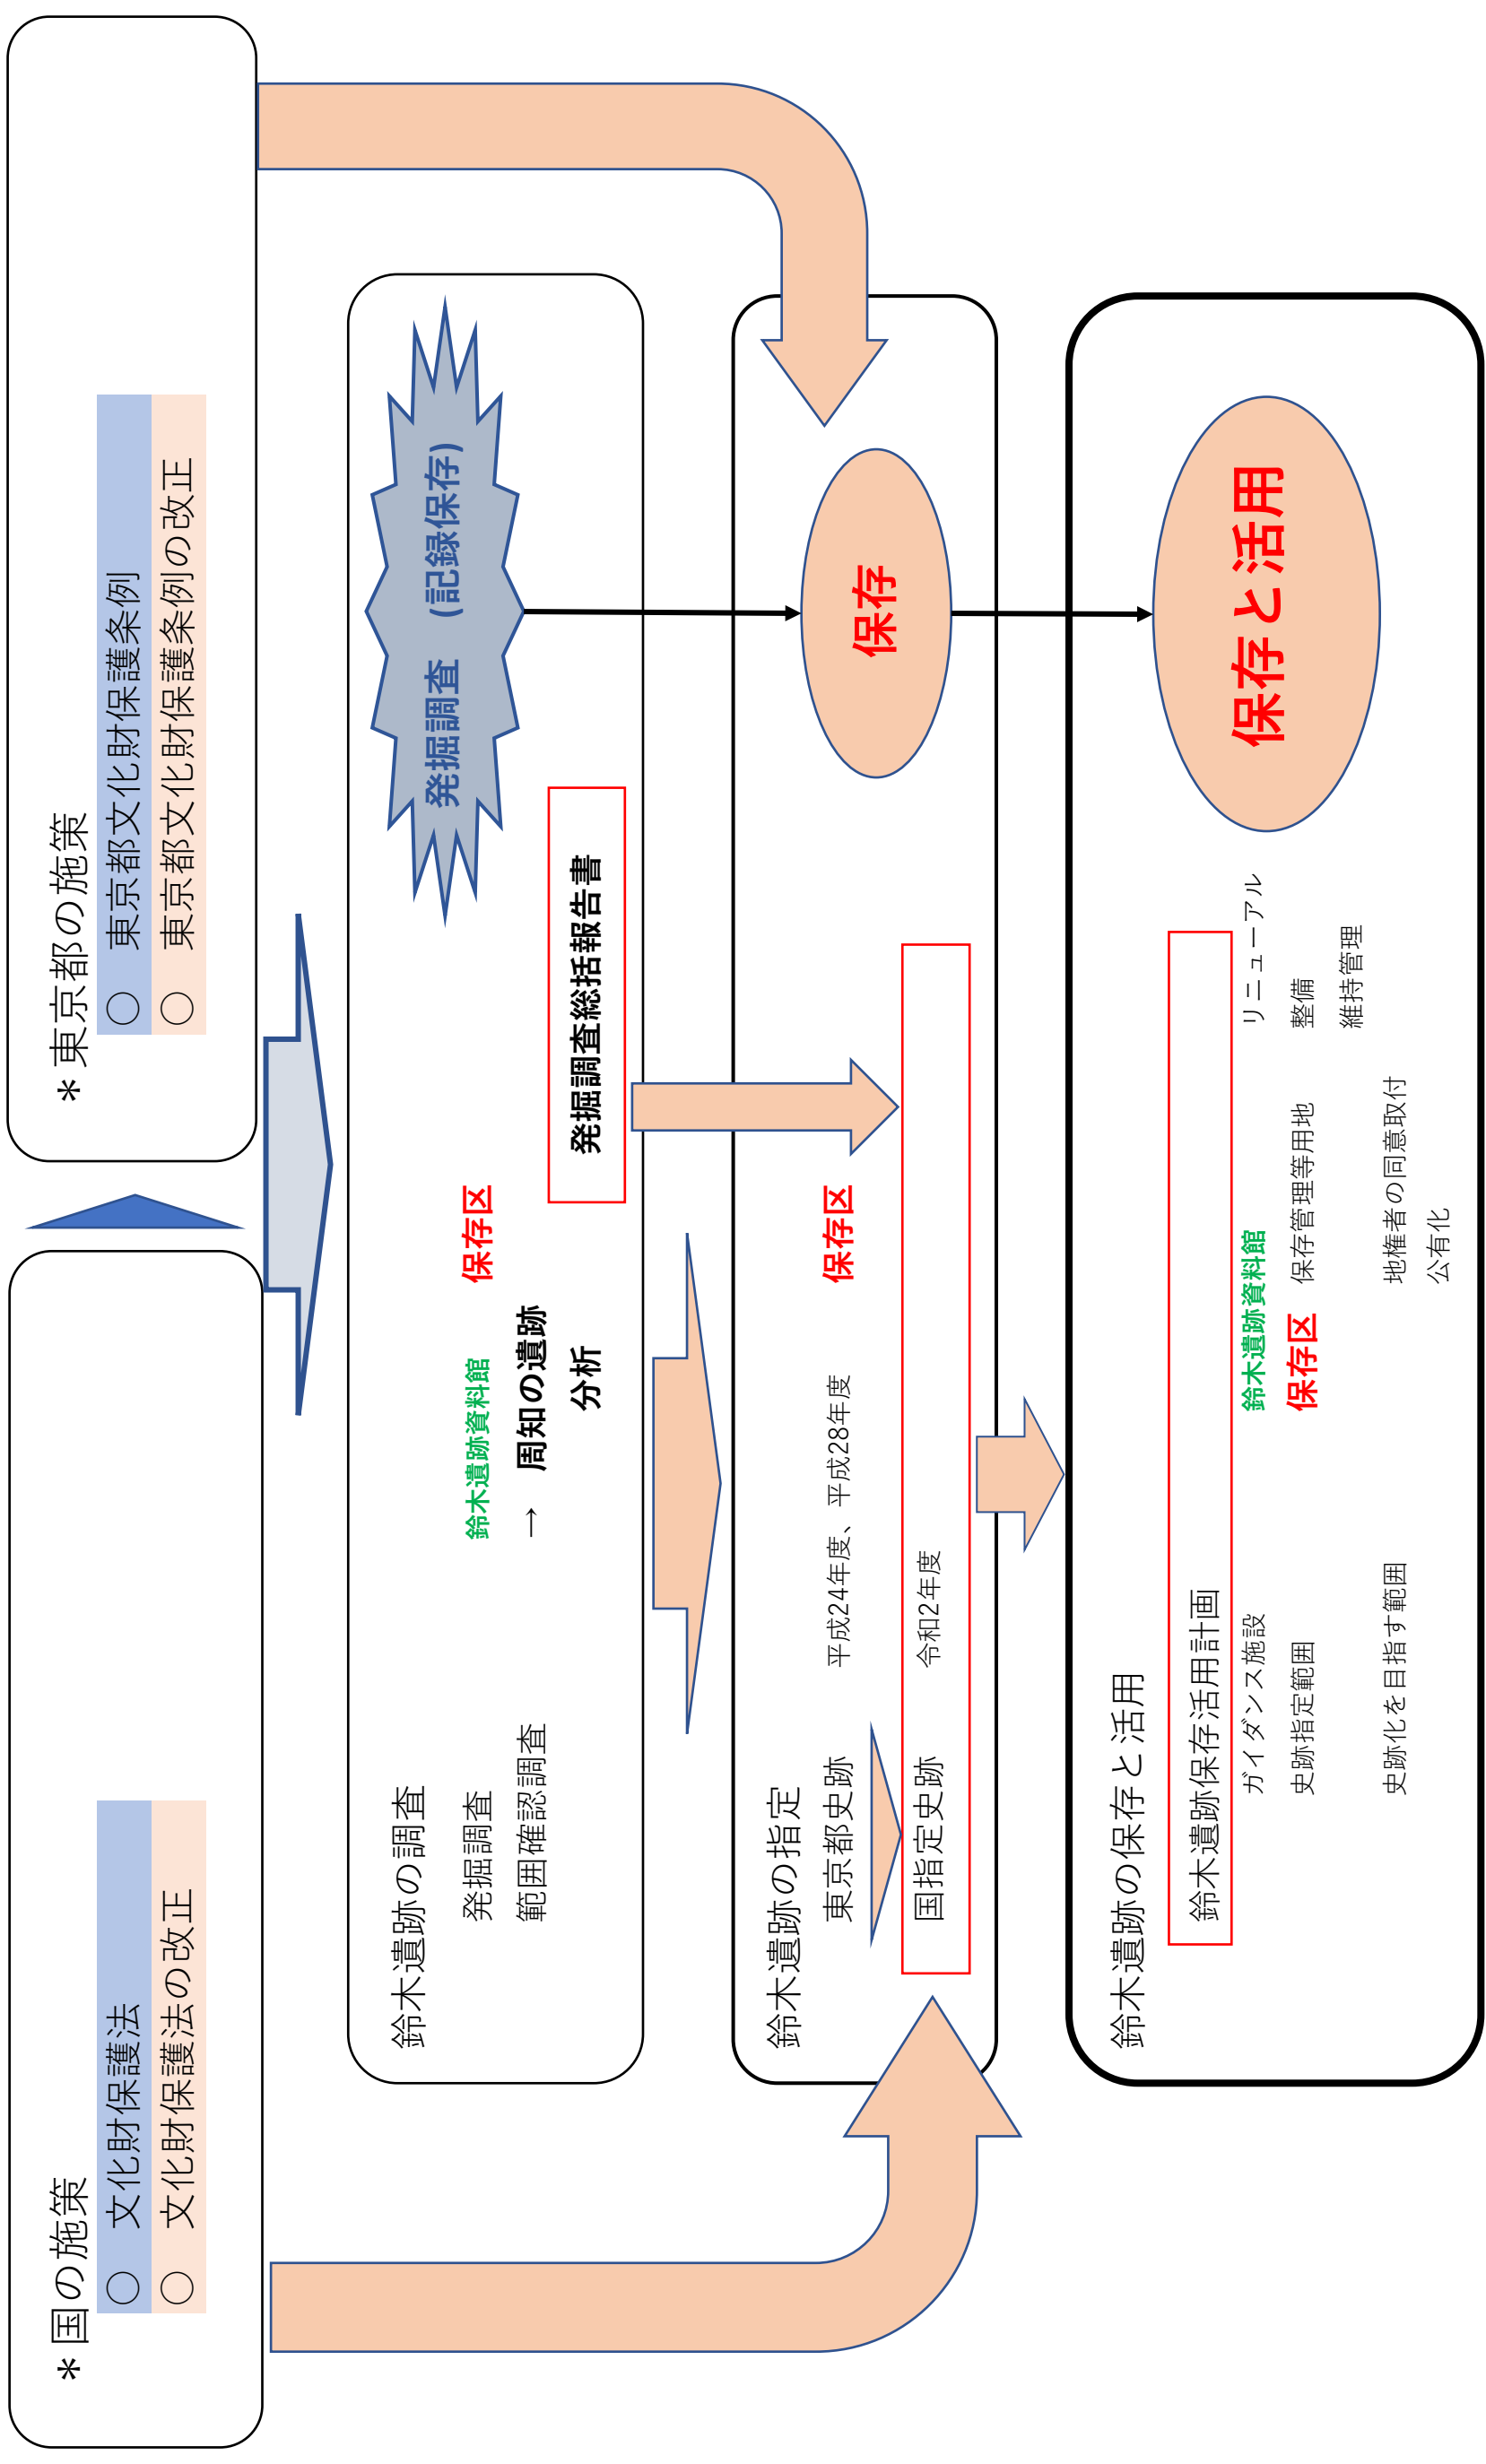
＊東京都の施策
○ 東京都文化財保護条例
○ 東京都文化財保護条例の改正

＊国の施策
○ 文化財保護法
○ 文化財保護法の改正

鈴木遺跡の調査
発掘調査
範囲確認調査
鈴木遺跡資料館
保存区
→ 周知の遺跡
分析

発掘調査 （記録保存）

発掘調査総括報告書

保存

鈴木遺跡の指定
東京都史跡 平成24年度、平成28年度
保存区
国指定史跡 令和2年度

保存と活用

鈴木遺跡の保存と活用
鈴木遺跡保存活用計画
ガイダンス施設
鈴木遺跡資料館
リニューアル
史跡指定範囲
保存区
保存管理等用地
整備
維持管理
史跡化を目指す範囲
地権者の同意取付
公有化